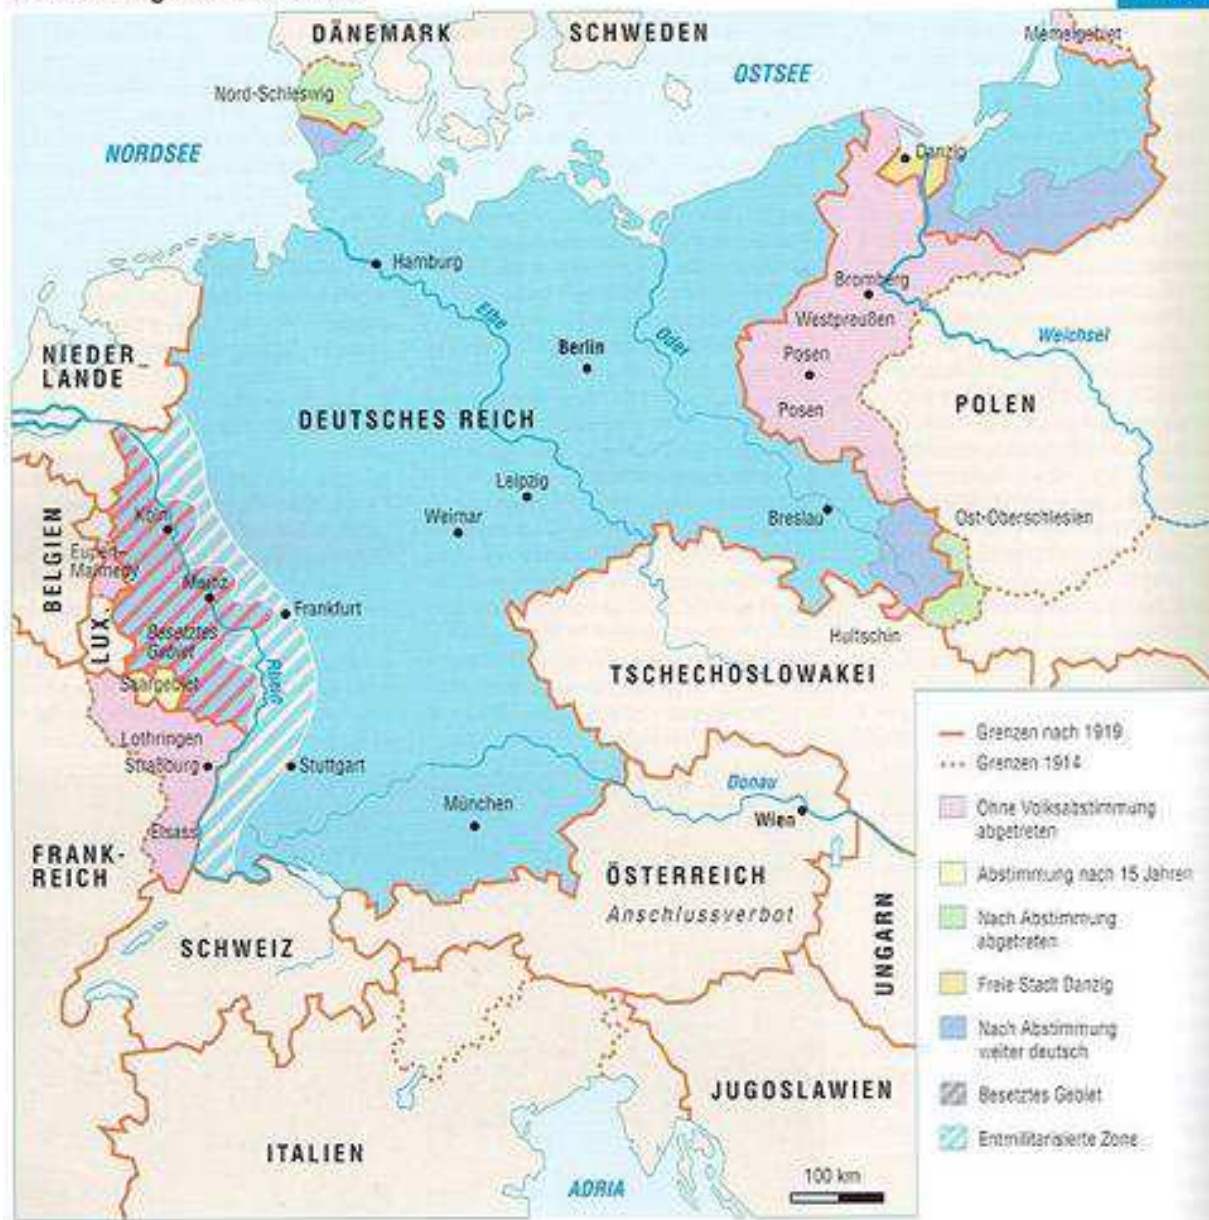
DÄNEMARK
SCHWEDEN
Memelgebiet
OSTSEE
Nord-Schleswig
NORDSEE
Danzig
Hamburg
Elbe
Bromberg
Westpreußen
Oder
Weichsel
NIEDERLANDE
Berlin
Posen
Posen
DEUTSCHES REICH
POLEN
BELGIEN
Leipzig
Köln
Weimar
Breslau
Ost-Oberschlesien
Eupen-Malmedy
Mainz
LUX.
Frankfurt
Besetztes Gebiet
Hultschin
Rhein
Saargebiet
TSCHECHOSLOWAKEI
Lothringen
Straßburg
Stuttgart
Donau
Wien
München
Elsass
FRANKREICH
ÖSTERREICH
Anschlussverbot
UNGARN
SCHWEIZ
JUGOSLAWIEN
ITALIEN
ADRIA
100 km

Grenzen nach 1919
Grenzen 1914
Ohne Volksabstimmung abgetreten
Abstimmung nach 15 Jahren
Nach Abstimmung abgetreten
Freie Stadt Danzig
Nach Abstimmung weiter deutsch
Besetztes Gebiet
Entmilitarisierte Zone